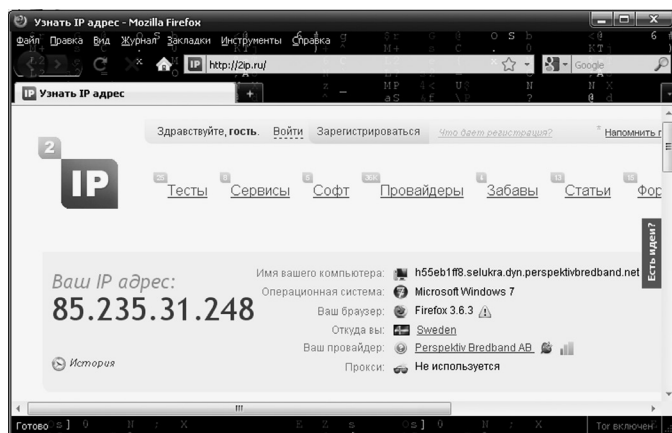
Узнать IP адрес - Mozilla Firefox

Файл Правка Вид Журнал Закладки Инструменты Справка

http://2ip.ru/

Google

Узнать IP адрес

Здравствуйте, гость. Войти Зарегистрироваться Что дает регистрация? Напомнить п

2 IP

Тесты Сервисы Софт Провайдеры Забавы Статьи Фор

Есть идеи?

Ваш IP адрес:
85.235.31.248

История

| | |
|---|---|
| Имя вашего компьютера: | h55eb1ff8.selukra.dyn.perspektivbredband.net |
| Операционная система: | Microsoft Windows 7 |
| Ваш браузер: | Firefox 3.6.3 |
| Откуда вы: | Sweden |
| Ваш провайдер: | Perspektiv Bredband AB |
| Прокси: | Не используется |

Готово

Tor включен